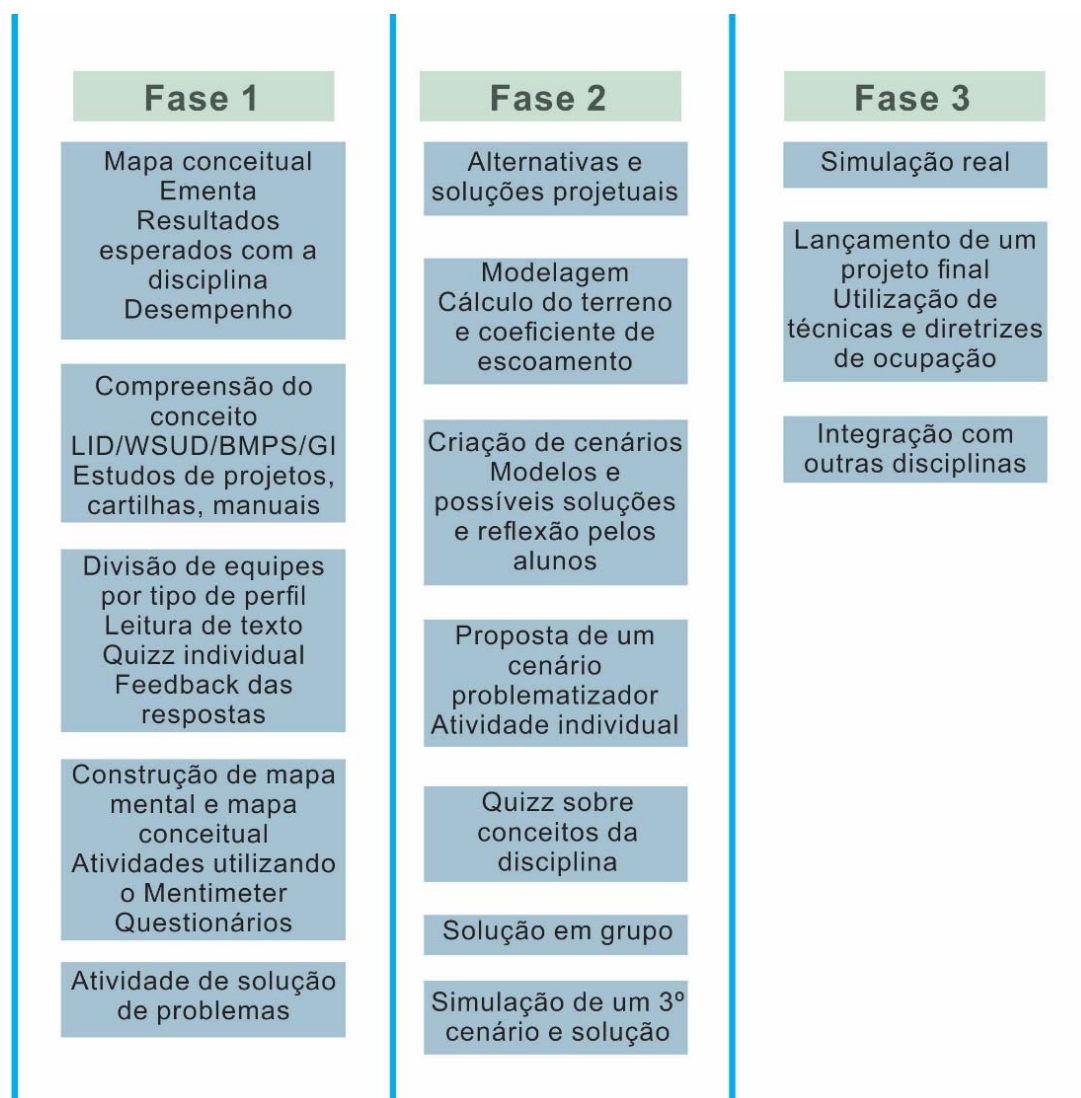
Fase 1

Mapa conceitual
Ementa
Resultados esperados com a disciplina
Desempenho

Compreensão do conceito LID/WSUD/BMPS/GI
Estudos de projetos, cartilhas, manuais

Divisão de equipes por tipo de perfil
Leitura de texto
Quizz individual
Feedback das respostas

Construção de mapa mental e mapa conceitual
Atividades utilizando o Mentimeter
Questionários

Atividade de solução de problemas

Fase 2

Alternativas e soluções projetuais

Modelagem
Cálculo do terreno e coeficiente de escoamento

Criação de cenários
Modelos e possíveis soluções e reflexão pelos alunos

Proposta de um cenário problematizador
Atividade individual

Quizz sobre conceitos da disciplina

Solução em grupo

Simulação de um 3º cenário e solução

Fase 3

Simulação real

Lançamento de um projeto final
Utilização de técnicas e diretrizes de ocupação

Integração com outras disciplinas